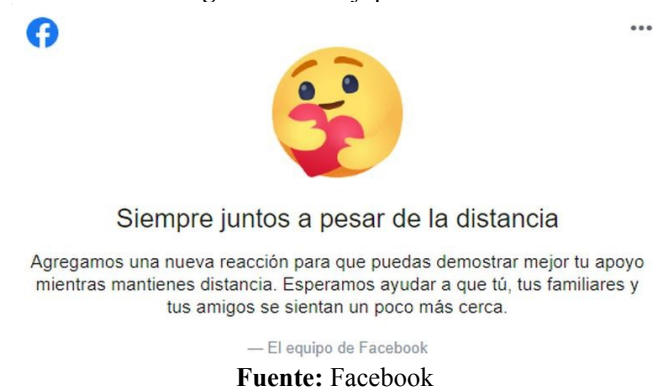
Siempre juntos a pesar de la distancia

Agregamos una nueva reacción para que puedas demostrar mejor tu apoyo mientras mantienes distancia. Esperamos ayudar a que tú, tus familiares y tus amigos se sientan un poco más cerca.

— El equipo de Facebook

**Fuente:** Facebook